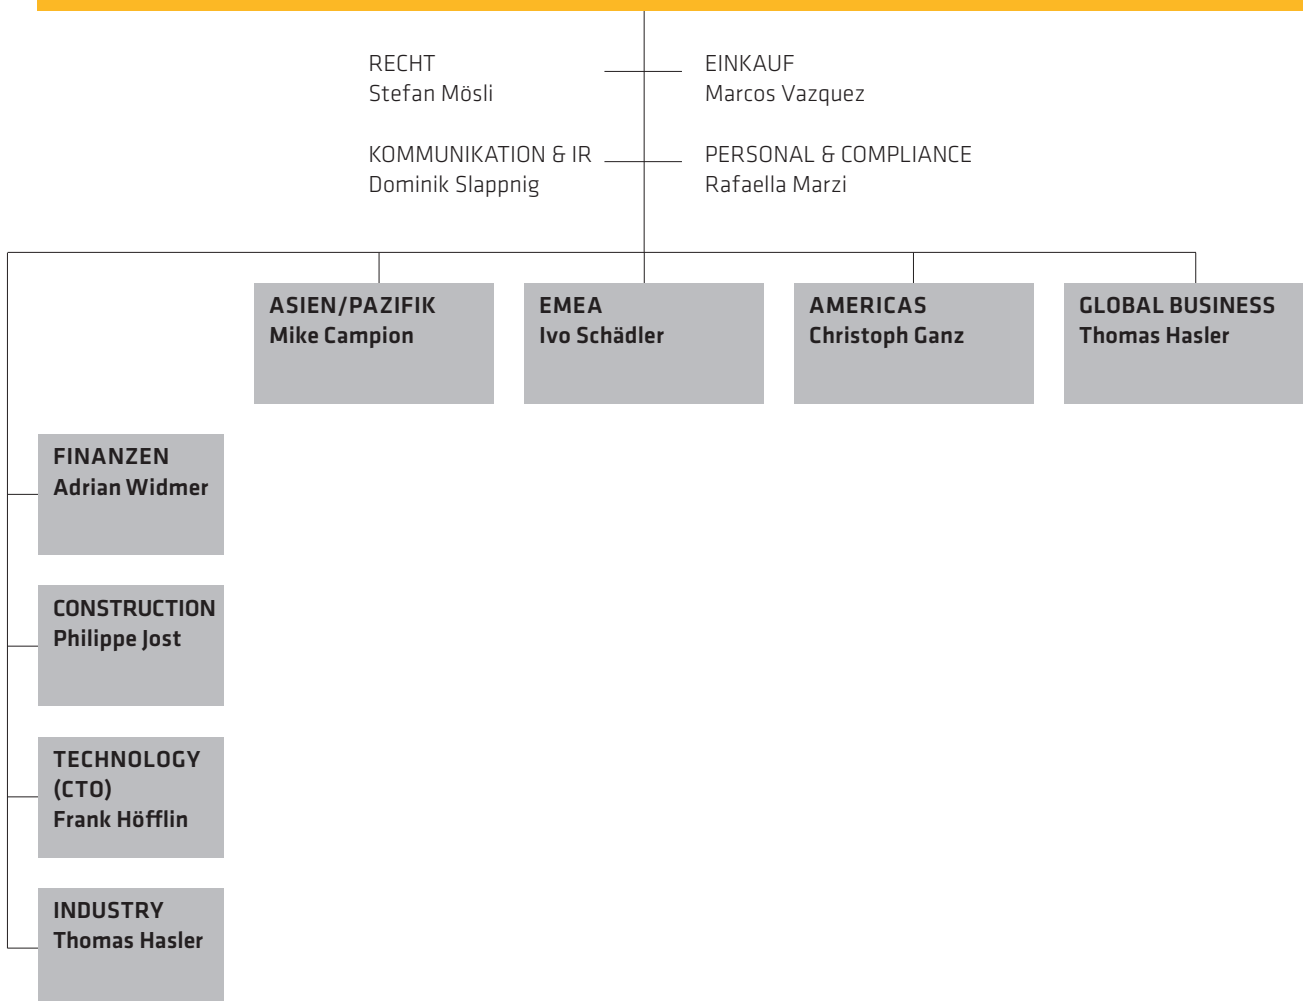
RECHT
Stefan Mösli

EINKAUF
Marcos Vazquez

KOMMUNIKATION & IR
Dominik Slappnig

PERSONAL & COMPLIANCE
Rafaella Marzi

ASIEN/PAZIFIK
Mike Campion

EMEA
Ivo Schädler

AMERICAS
Christoph Ganz

GLOBAL BUSINESS
Thomas Hasler

FINANZEN
Adrian Widmer

CONSTRUCTION
Philippe Jost

TECHNOLOGY (CTO)
Frank Höfflin

INDUSTRY
Thomas Hasler